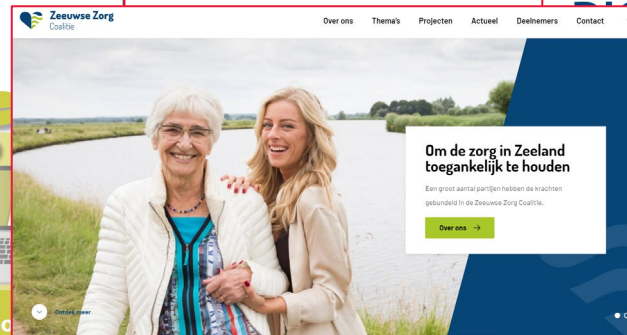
Zeeuwse Zorg
Coalitie

Over ons
Thema's
Projecten
Actueel
Deelnemers
Contact

Om de zorg in Zeeland toegankelijk te houden

Een groot aantal partijen hebben de krachten gebundeld in de Zeeuwse Zorg Coalitie.

Over ons →

Ontdek meer